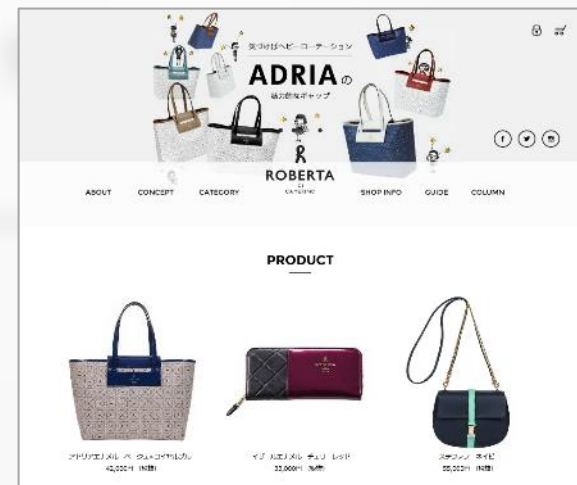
気づけばヘビーローテーション

ADRIAの

魅力的なギャップ

ROBERTA
DI
CAMERINO

ABOUT CONCEPT CATEGORY SHOP INFO GUIDE COLUMN

PRODUCT

アドリアエナメル ベ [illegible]
42,000円 (税別)

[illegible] エナメル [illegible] レッド
33,000円 (税別)

ステファン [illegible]
55,000円 (税別)